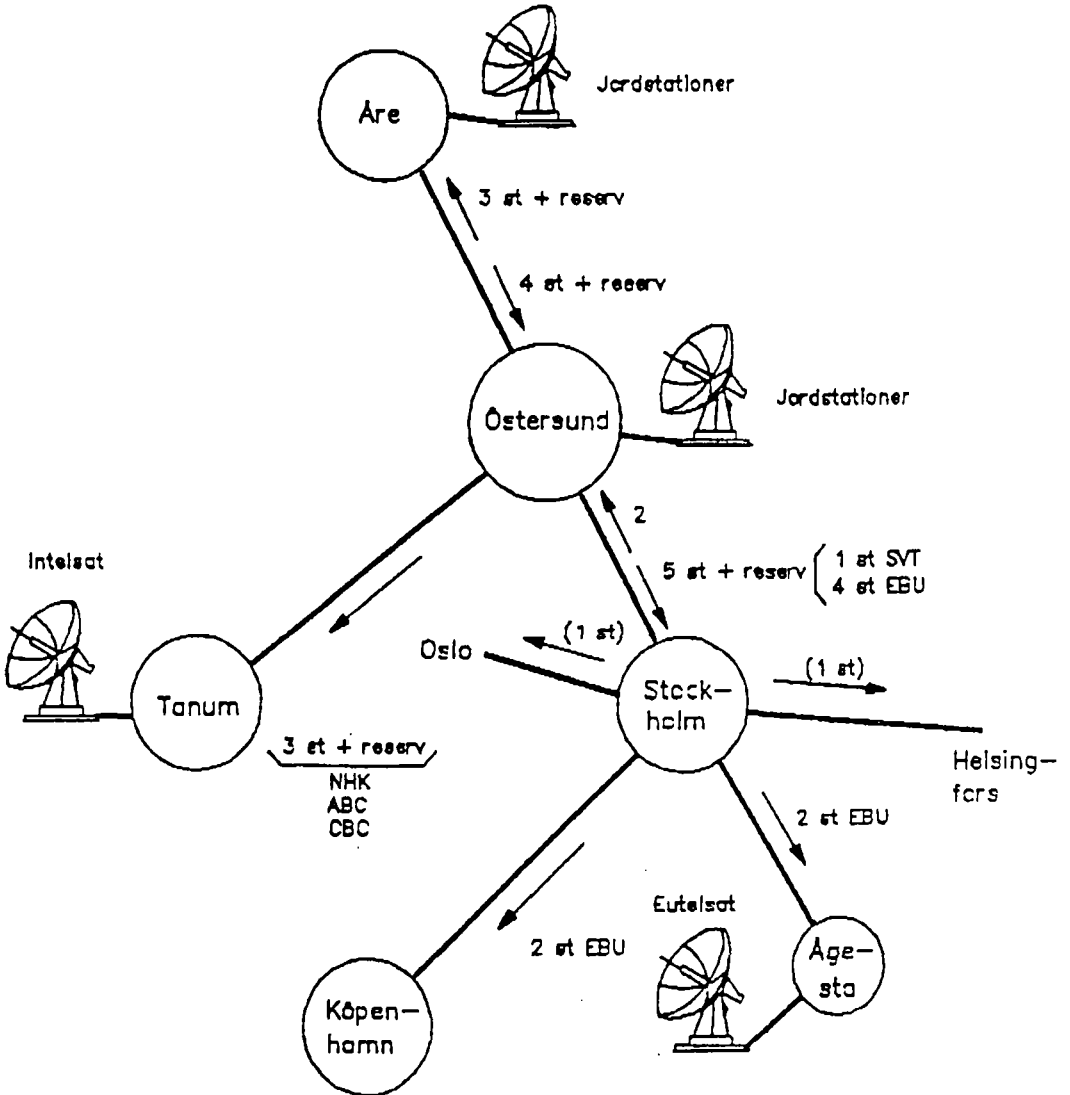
Jordstationer

Åre

3 st + reserv

4 st + reserv

Jordstationer

Östersund

2

5 st + reserv

1 st SVT
4 st EBU

Intelsat

(1 st)

Oslo

Stock-holm

(1 st)

Tanum

3 st + reserv
NHK
ABC
CBC

Helsing-fors

2 st EBU

Eutelsat

2 st EBU

Åge-sta

Köpen-hamn